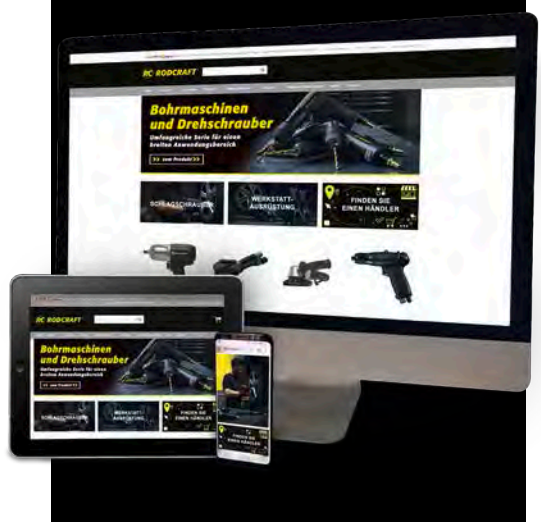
RC RODCRAFT

Bohrmaschinen und Drehschrauber

Umfangreiche Serie für einen breiten Anwendungsbereich

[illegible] zum Produkt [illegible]

SCHLAGSCHRAUBER

WERKSTATT-AUSRÜSTUNG

FINDEN SIE EINEN HÄNDLER

RC RODCRAFT

Bohrmaschinen und Drehschrauber

Umfangreiche Serie für einen breiten Anwendungsbereich

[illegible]

SCHLAGSCHRAUBER

WERKSTATT-AUSRÜSTUNG

FINDEN SIE EINEN HÄNDLER

FINDEN SIE EINEN HÄNDLER